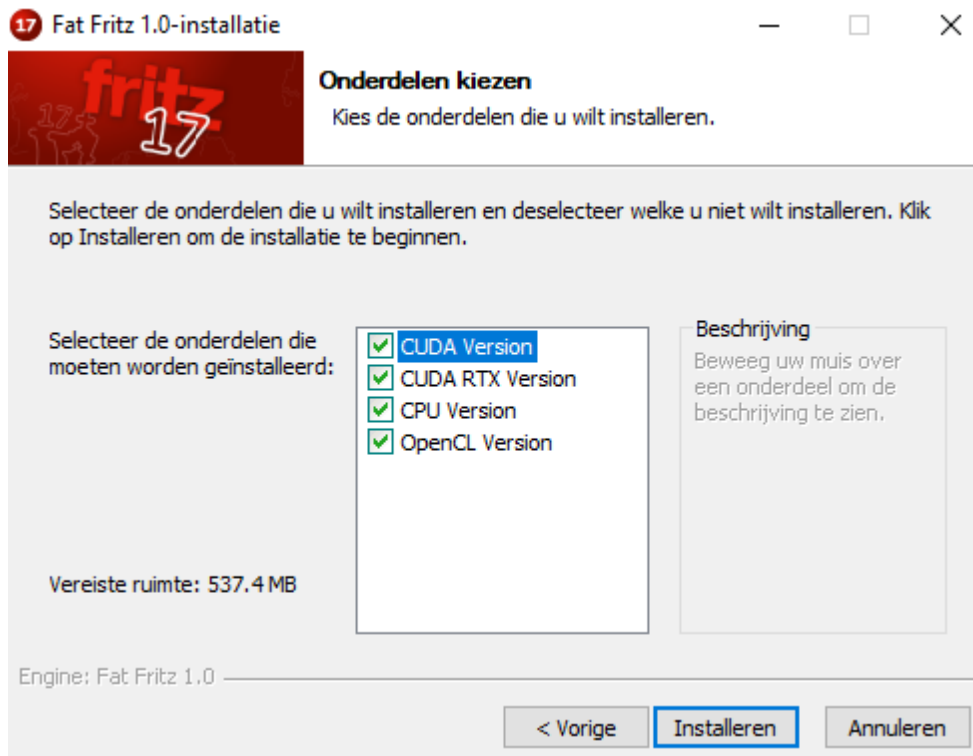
17 Fat Fritz 1.0-installatie

fritz 17

Onderdelen kiezen

Kies de onderdelen die u wilt installeren.

Selecteer de onderdelen die u wilt installeren en deselecteer welke u niet wilt installeren. Klik op Installeren om de installatie te beginnen.

Selecteer de onderdelen die moeten worden geïnstalleerd:

CUDA Version
CUDA RTX Version
CPU Version
OpenCL Version

Beschrijving

Beweeg uw muis over een onderdeel om de beschrijving te zien.

Vereiste ruimte: 537.4 MB

Engine: Fat Fritz 1.0

< Vorige | Installeren | Annuleren